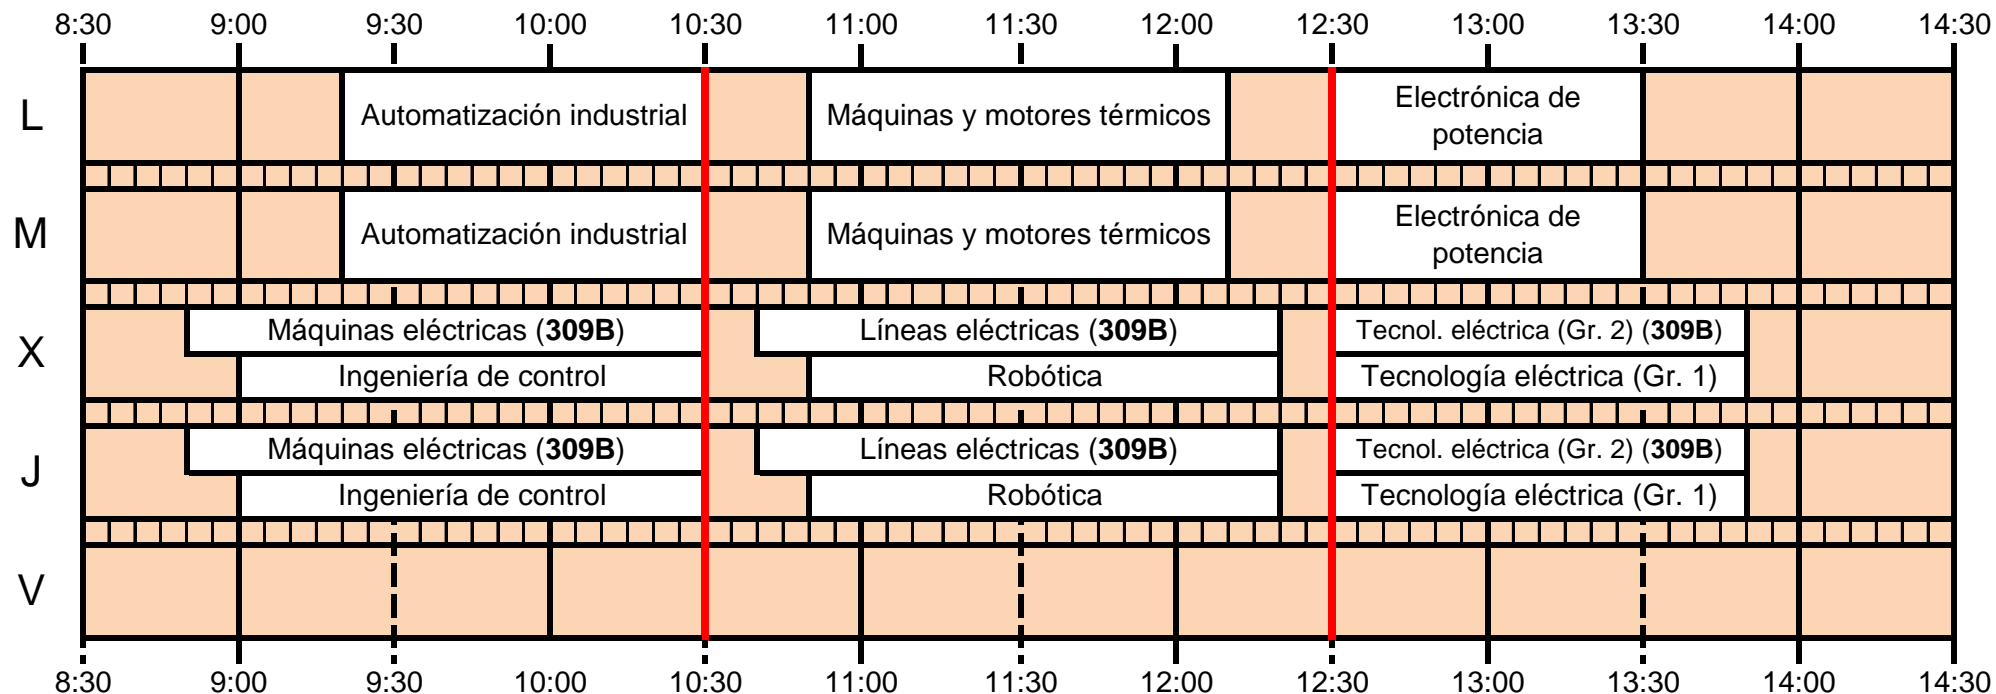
8:30 9:00 9:30 10:00 10:30 11:00 11:30 12:00 12:30 13:00 13:30 14:00 14:30

L
Automatización industrial
Máquinas y motores térmicos
Electrónica de potencia

M
Automatización industrial
Máquinas y motores térmicos
Electrónica de potencia

X
Máquinas eléctricas (**309B**)
Líneas eléctricas (**309B**)
Tecnol. eléctrica (Gr. 2) (**309B**)
Ingeniería de control
Robótica
Tecnología eléctrica (Gr. 1)

J
Máquinas eléctricas (**309B**)
Líneas eléctricas (**309B**)
Tecnol. eléctrica (Gr. 2) (**309B**)
Ingeniería de control
Robótica
Tecnología eléctrica (Gr. 1)

V

8:30 9:00 9:30 10:00 10:30 11:00 11:30 12:00 12:30 13:00 13:30 14:00 14:30